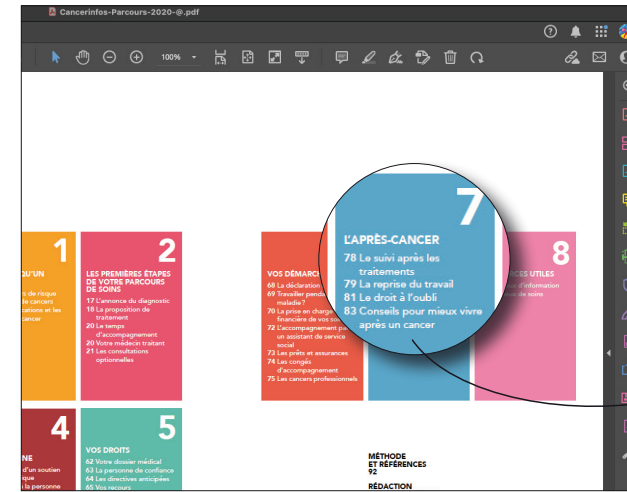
Cancerinfos-Parcours-2020-@.pdf

100%

1
QU'UN
s de risque de cancers cations et les cancer

2
LES PREMIÈRES ÉTAPES DE VOTRE PARCOURS DE SOINS
17 L'annonce du diagnostic
18 La proposition de traitement
20 Le temps d'accompagnement
20 Votre médecin traitant
21 Les consultations optionnelles

VOS DÉMARC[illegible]
68 La déclaration
69 Travailler pend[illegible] maladie ?
70 La prise en charge financière de vos soi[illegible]
72 L'accompagnement pa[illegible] un assistant de service social
73 Les prêts et assurances
74 Les congés d'accompagnement
75 Les cancers professionnels

7
L'APRÈS-CANCER
78 Le suivi après les traitements
79 La reprise du travail
81 Le droit à l'oubli
83 Conseils pour mieux vivre après un cancer

8
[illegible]CES UTILES
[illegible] d'information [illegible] de soins

4
NE
d'un soutien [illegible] la personne

5
VOS DROITS
62 Votre dossier médical
63 La personne de confiance
64 Les directives anticipées
65 Vos recours

MÉTHODE ET RÉFÉRENCES
92
RÉDACTION